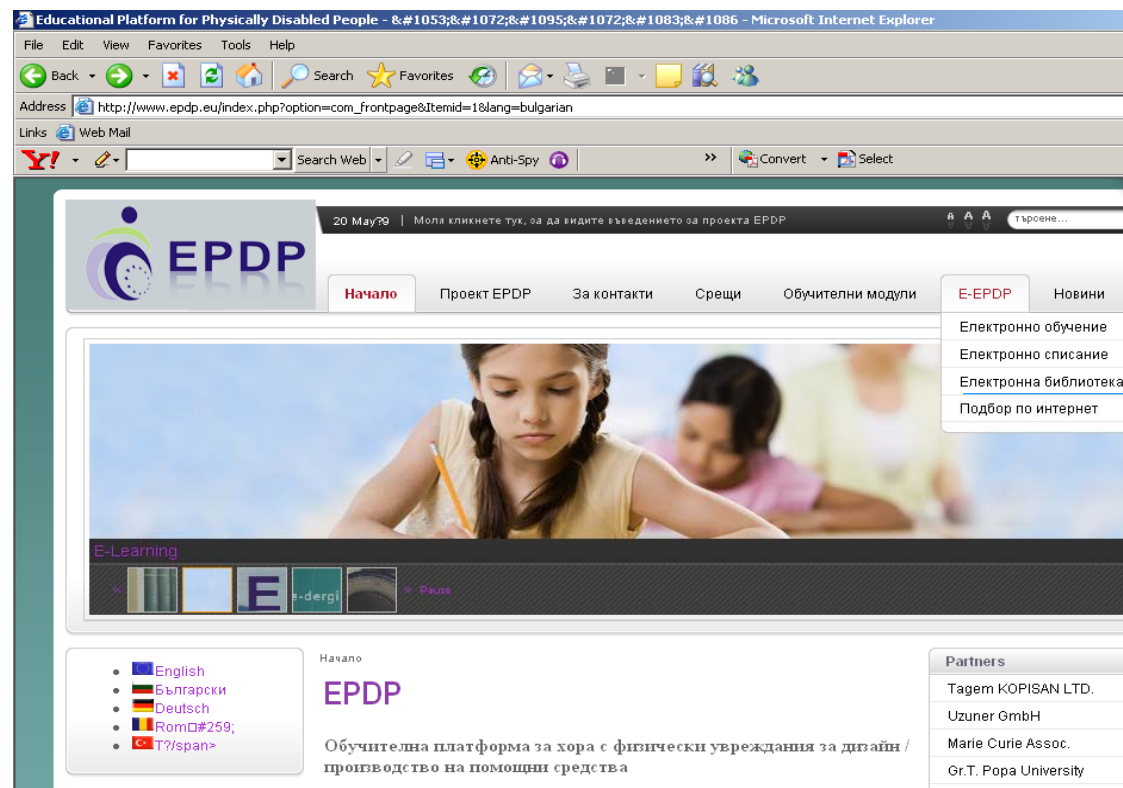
Educational Platform for Physically Disabled People - &#1053;&#1072;&#1095;&#1072;&#1083;&#1086 - Microsoft Internet Explorer

File Edit View Favorites Tools Help

Back Search Favorites

Address http://www.epdp.eu/index.php?option=com_frontpage&Itemid=1&lang=bulgarian

Links Web Mail

Y! Search Web Anti-Spy Convert Select

EPDP

20 May?9 | Моля кликнете тук, за да видите въведението за проекта EPDP

A A A търсене...

Начало Проект EPDP За контакти Срещи Обучителни модули E-EPDP Новини

Електронно обучение
Електронно списание
Електронна библиотека
Подбор по интернет

E-Learning

« E e-dergi » Pause

• English
• Български
• Deutsch
• Rom□#259;
• T?/span>

Начало

EPDP

Обучителна платформа за хора с физически увреждания за дизайн / производство на помощни средства

Partners

Tagem KOPISAN LTD.
Uzuner GmbH
Marie Curie Assoc.
Gr.T. Popa University